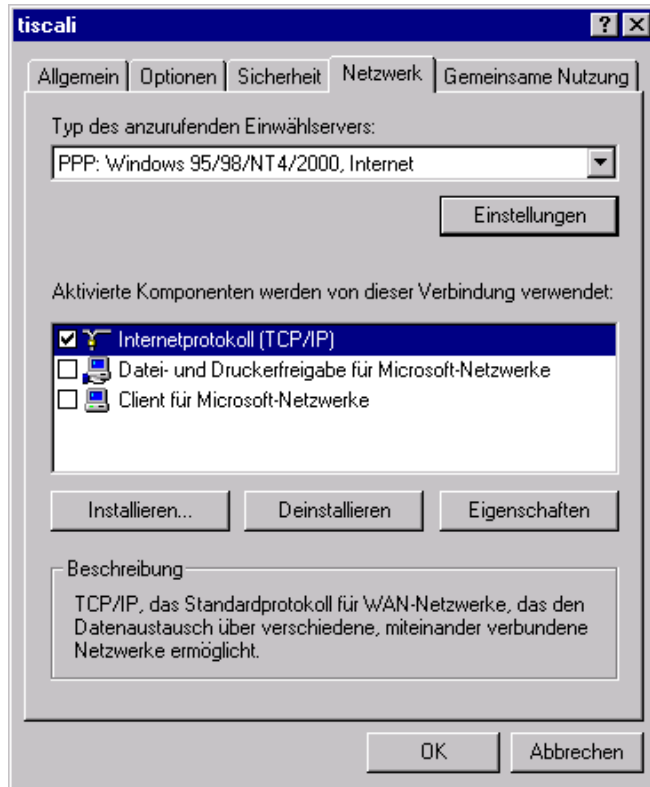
tiscali

?

Allgemein | Optionen | Sicherheit | Netzwerk | Gemeinsame Nutzung

Typ des anzurufenden Einwählservers:

PPP: Windows 95/98/NT4/2000, Internet

Einstellungen

Aktivierte Komponenten werden von dieser Verbindung verwendet:

Internetprotokoll (TCP/IP)
Datei- und Druckerfreigabe für Microsoft-Netzwerke
Client für Microsoft-Netzwerke

Installieren... | Deinstallieren | Eigenschaften

Beschreibung

TCP/IP, das Standardprotokoll für WAN-Netzwerke, das den Datenaustausch über verschiedene, miteinander verbundene Netzwerke ermöglicht.

OK | Abbrechen